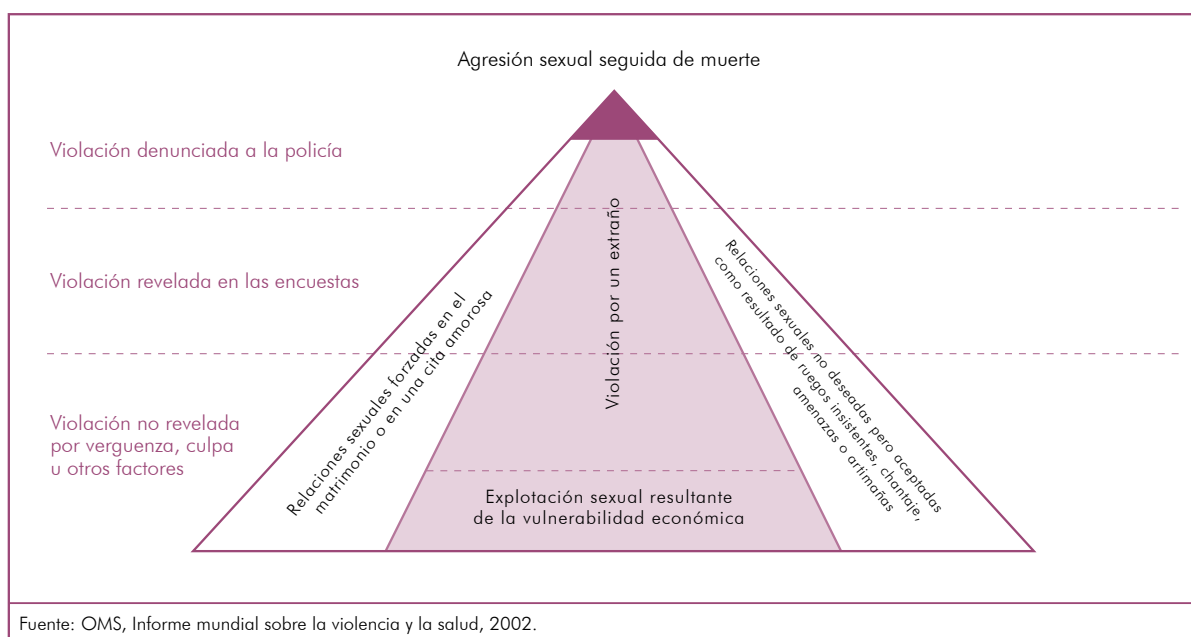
Agresión sexual seguida de muerte

Violación denunciada a la policía

Violación revelada en las encuestas

Violación no revelada por verguenza, culpa u otros factores

Relaciones sexuales forzadas en el matrimonio o en una cita amorosa

Violación por un extraño

Relaciones sexuales no deseadas pero aceptadas como resultado de ruegos insistentes, chantaje, amenazas o artimañas

Explotación sexual resultante de la vulnerabilidad económica

Fuente: OMS, Informe mundial sobre la violencia y la salud, 2002.